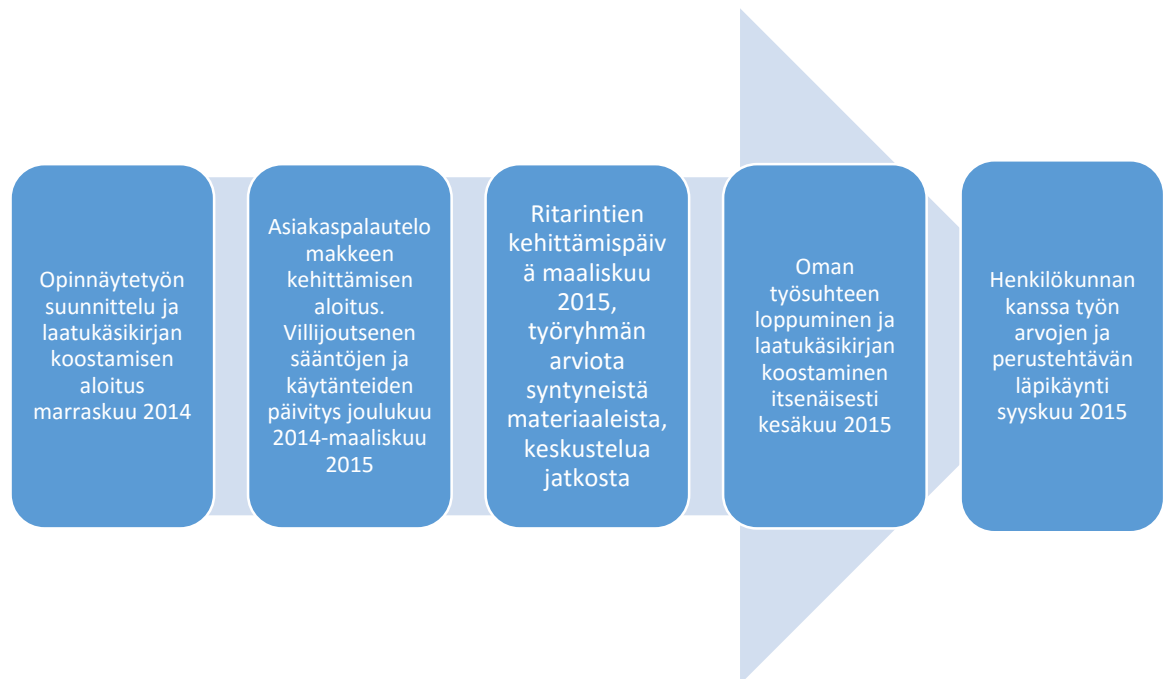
Opinnäytetyön suunnittelu ja laatukäsikirjan koostamisen aloitus marraskuu 2014

Asiakaspalautelomakkeen kehittämisen aloitus. Villijoutsenen sääntöjen ja käytänteiden päivitys joulukuu 2014-maaliskuu 2015

Ritarintien kehittämispäivä maaliskuu 2015, työryhmän arviota syntyneistä materiaaleista, keskustelua jatkosta

Oman työsuhteen loppuminen ja laatukäsikirjan koostaminen itsenäisesti kesäkuu 2015

Henkilökunnan kanssa työn arvojen ja perustehtävän läpikäynti syyskuu 2015